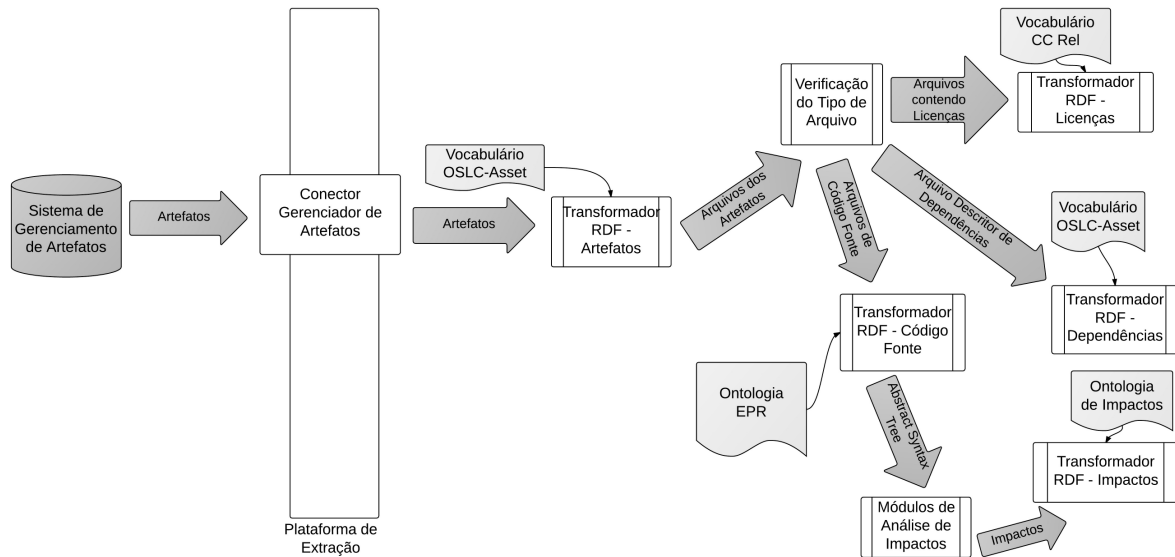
Sistema de Gerenciamento de Artefatos

Artefatos

Conector Gerenciador de Artefatos

Plataforma de Extração

Artefatos

Vocabulário OSLC-Asset

Transformador RDF - Artefatos

Arquivos dos Artefatos

Verificação do Tipo de Arquivo

Arquivos contendo Licenças

Vocabulário CC Rel

Transformador RDF - Licenças

Arquivos de Código Fonte

Arquivo Descritor de Dependências

Vocabulário OSLC-Asset

Transformador RDF - Dependências

Ontologia EPR

Transformador RDF - Código Fonte

Abstract Syntax Tree

Módulos de Análise de Impactos

Impactos

Ontologia de Impactos

Transformador RDF - Impactos